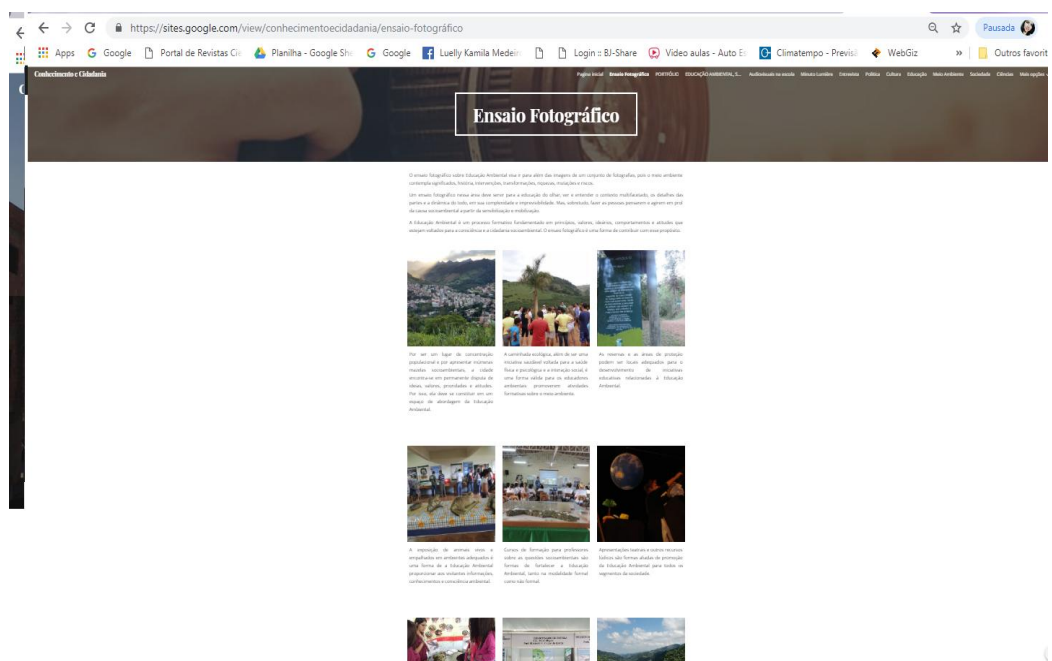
https://sites.google.com/view/conhecimentoecidadania/ensaio-fotográfico

Pausada

Apps Google Portal de Revistas Ci Planilha - Google Sh Google Luelly Kamila Medeir Login :: BJ-Share Video aulas - Auto E Climatempo - Previs WebGiz » Outros favorit

Conhecimento e Cidadania

Página Inicial Ensaio Fotográfico PORTFÓLIO EDUCAÇÃO AMBIENTAL, S... Audiovisuais na escola Minuto Lumière Entrevista Política Cultura Educação Meio Ambiente Sociedade Ciências Mais opções

Ensaio Fotográfico

O ensaio fotográfico sobre Educação Ambiental visa ir para além das imagens de um conjunto de fotografias, pois o meio ambiente contempla significados, história, intervenções, transformações, riquezas, mutações e trocas.

Um ensaio fotográfico nessa área deve servir para a educação do olhar, ver e entender o contexto multifacetado, os detalhes das partes e a dinâmica do todo, em sua complexidade e imprevisibilidade. Mas, sobretudo, fazer as pessoas pensarem e agirem em prol da causa socioambiental a partir de sensibilização e mobilização.

A Educação Ambiental é um processo formativo fundamentado em princípios, valores, ideários, comportamentos e atitudes que estejam voltados para a consciência e a cidadania socioambiental. O ensaio fotográfico é uma forma de contribuir com esse propósito.

Por ser um lugar de concentração populacional e por apresentar inúmeras mazelas socioambientais, a cidade encontra-se em permanente disputa de ideias, valores, prioridades e atitudes. Por isso, ela deve se constituir em um espaço de abordagem da Educação Ambiental.

A caminhada ecológica, além de ser uma iniciativa saudável voltada para a saúde física e psicológica e a interação social, é uma forma válida para os educadores ambientais promoverem atividades formativas sobre o meio ambiente.

As reservas e as áreas de proteção podem ser locais adequados para o desenvolvimento de iniciativas educativas relacionadas à Educação Ambiental.

A exposição de animais vivos e empalhados em ambientes adequados é uma forma de a Educação Ambiental proporcionar aos visitantes informações, conhecimentos e consciência ambiental.

Cursos de formação para professores sobre as questões socioambientais são formas de fortalecer a Educação Ambiental, tanto na modalidade formal como não formal.

Apresentações teatrais e outros recursos lúdicos são formas aliadas de promoção da Educação Ambiental para todos os segmentos da sociedade.